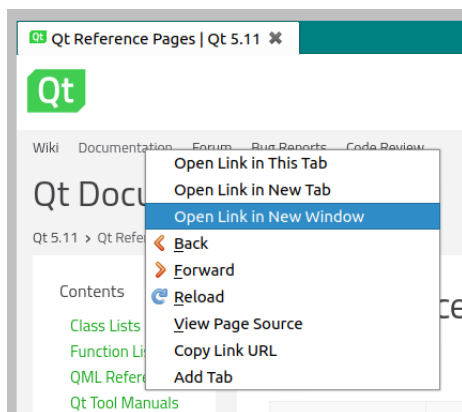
Qt Reference Pages | Qt 5.11 ✖

Qt

Wiki Documentation Forum Bug Reports Code Review

Qt Docu

Qt 5.11 › Qt Refere

Contents

Class Lists

Function Lis

QML Refere

Qt Tool Manuals

ce

Open Link in This Tab
Open Link in New Tab
Open Link in New Window
Back
Forward
Reload
View Page Source
Copy Link URL
Add Tab